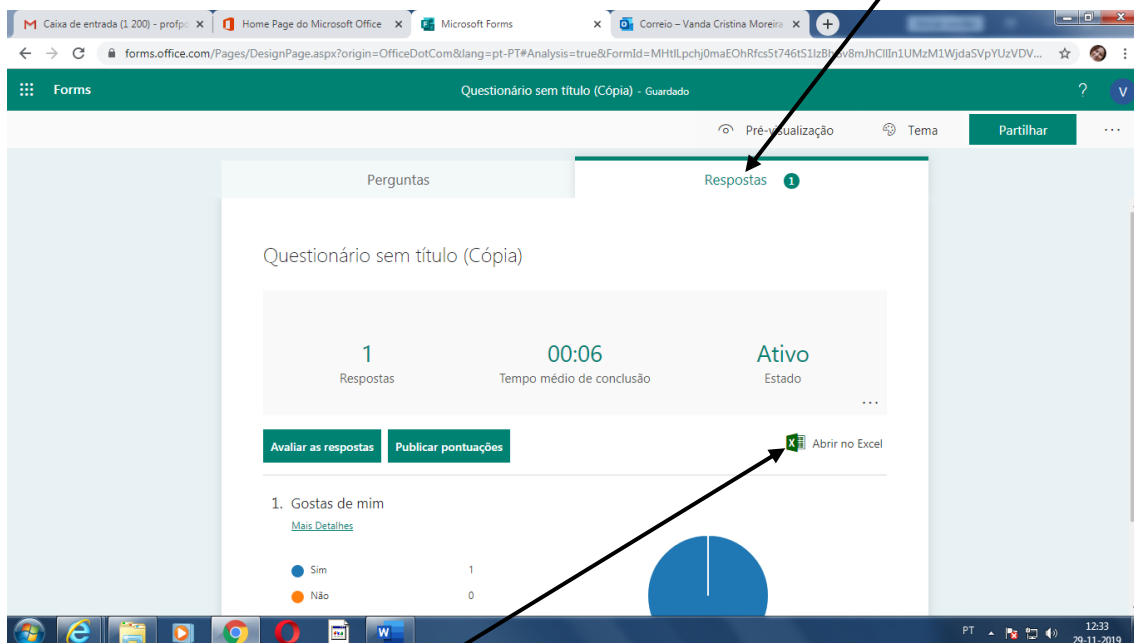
M Caixa de entrada (1 200) - profp ×
Home Page do Microsoft Office ×
Microsoft Forms ×
Correio – Vanda Cristina Moreira ×
+

← → C forms.office.com/Pages/DesignPage.aspx?origin=OfficeDotCom&lang=pt-PT#Analysis=true&FormId=MHtlLpchj0maEOhRfcs5t746tS1lzBh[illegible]v8mJhClIn1UMzM1WjdaSVpYUzVDV...

Forms
Questionário sem título (Cópia) - Guardado
? V

Pré-visualização Tema Partilhar ...

Perguntas
Respostas 1

Questionário sem título (Cópia)

1
Respostas

00:06
Tempo médio de conclusão

Ativo
Estado

...

Avaliar as respostas
Publicar pontuações
Abrir no Excel

1. Gostas de mim
Mais Detalhes

Sim 1
Não 0

PT 12:33 29-11-2019